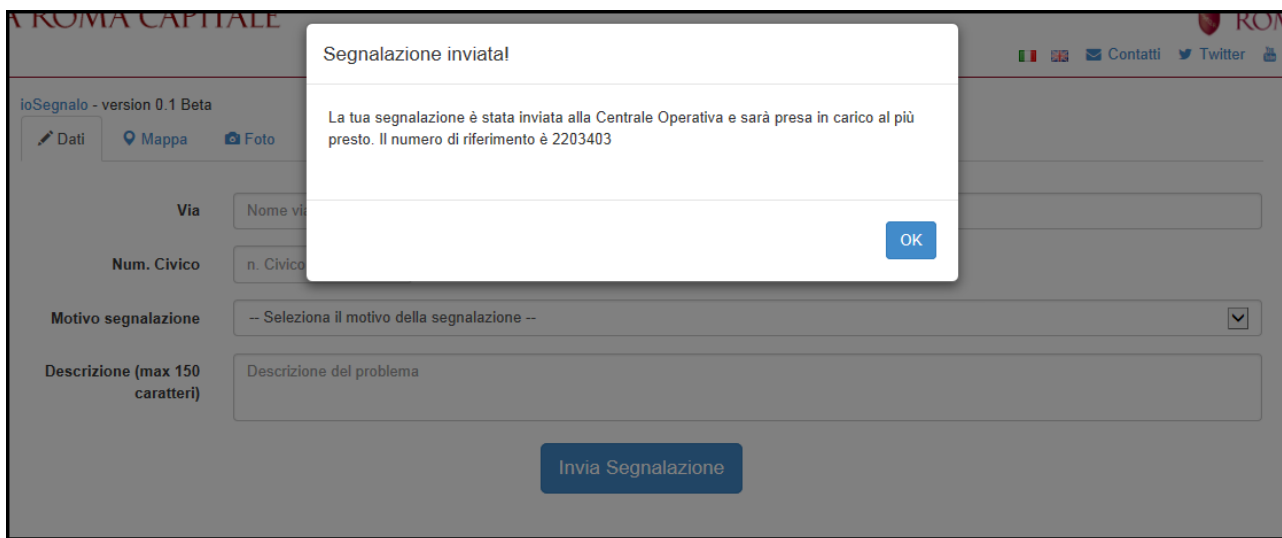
A ROMA CAPITALE

ROM

Contatti Twitter

ioSegnalo - version 0.1 Beta

Dati Mappa Foto

Segnalazione inviata!

La tua segnalazione è stata inviata alla Centrale Operativa e sarà presa in carico al più presto. Il numero di riferimento è 2203403

OK

Via Nome vi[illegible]

Num. Civico n. Civico

Motivo segnalazione -- Seleziona il motivo della segnalazione --

Descrizione (max 150 caratteri) Descrizione del problema

Invia Segnalazione